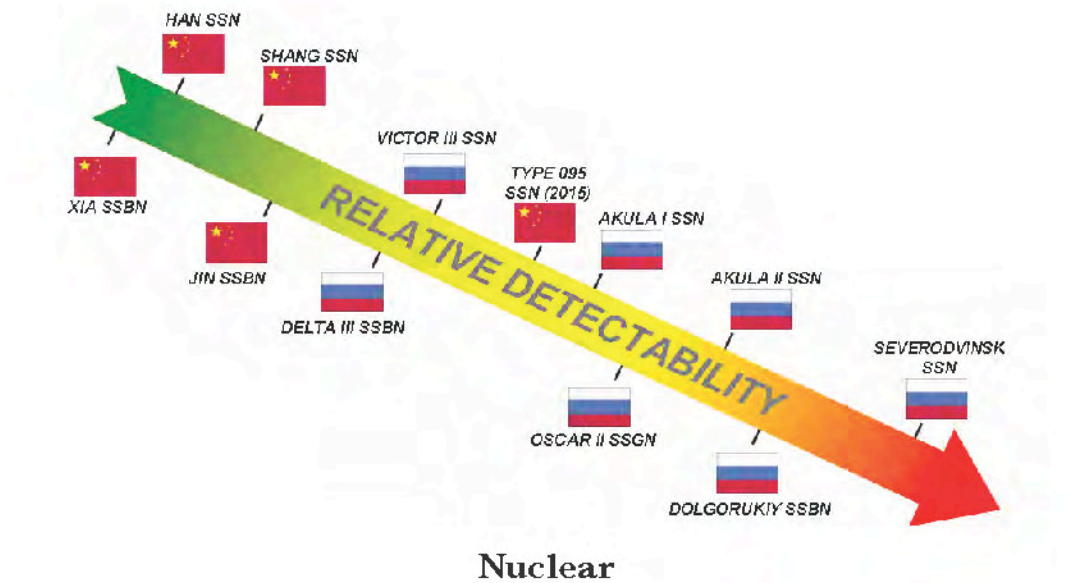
HAN SSN

SHANG SSN

XIA SSBN

VICTOR III SSN

TYPE 095 SSN (2015)

RELATIVE DETECTABILITY

JIN SSBN

AKULA I SSN

DELTA III SSBN

AKULA II SSN

SEVERODVINSK SSN

OSCAR II SSGN

DOLGORUKIY SSBN

Nuclear